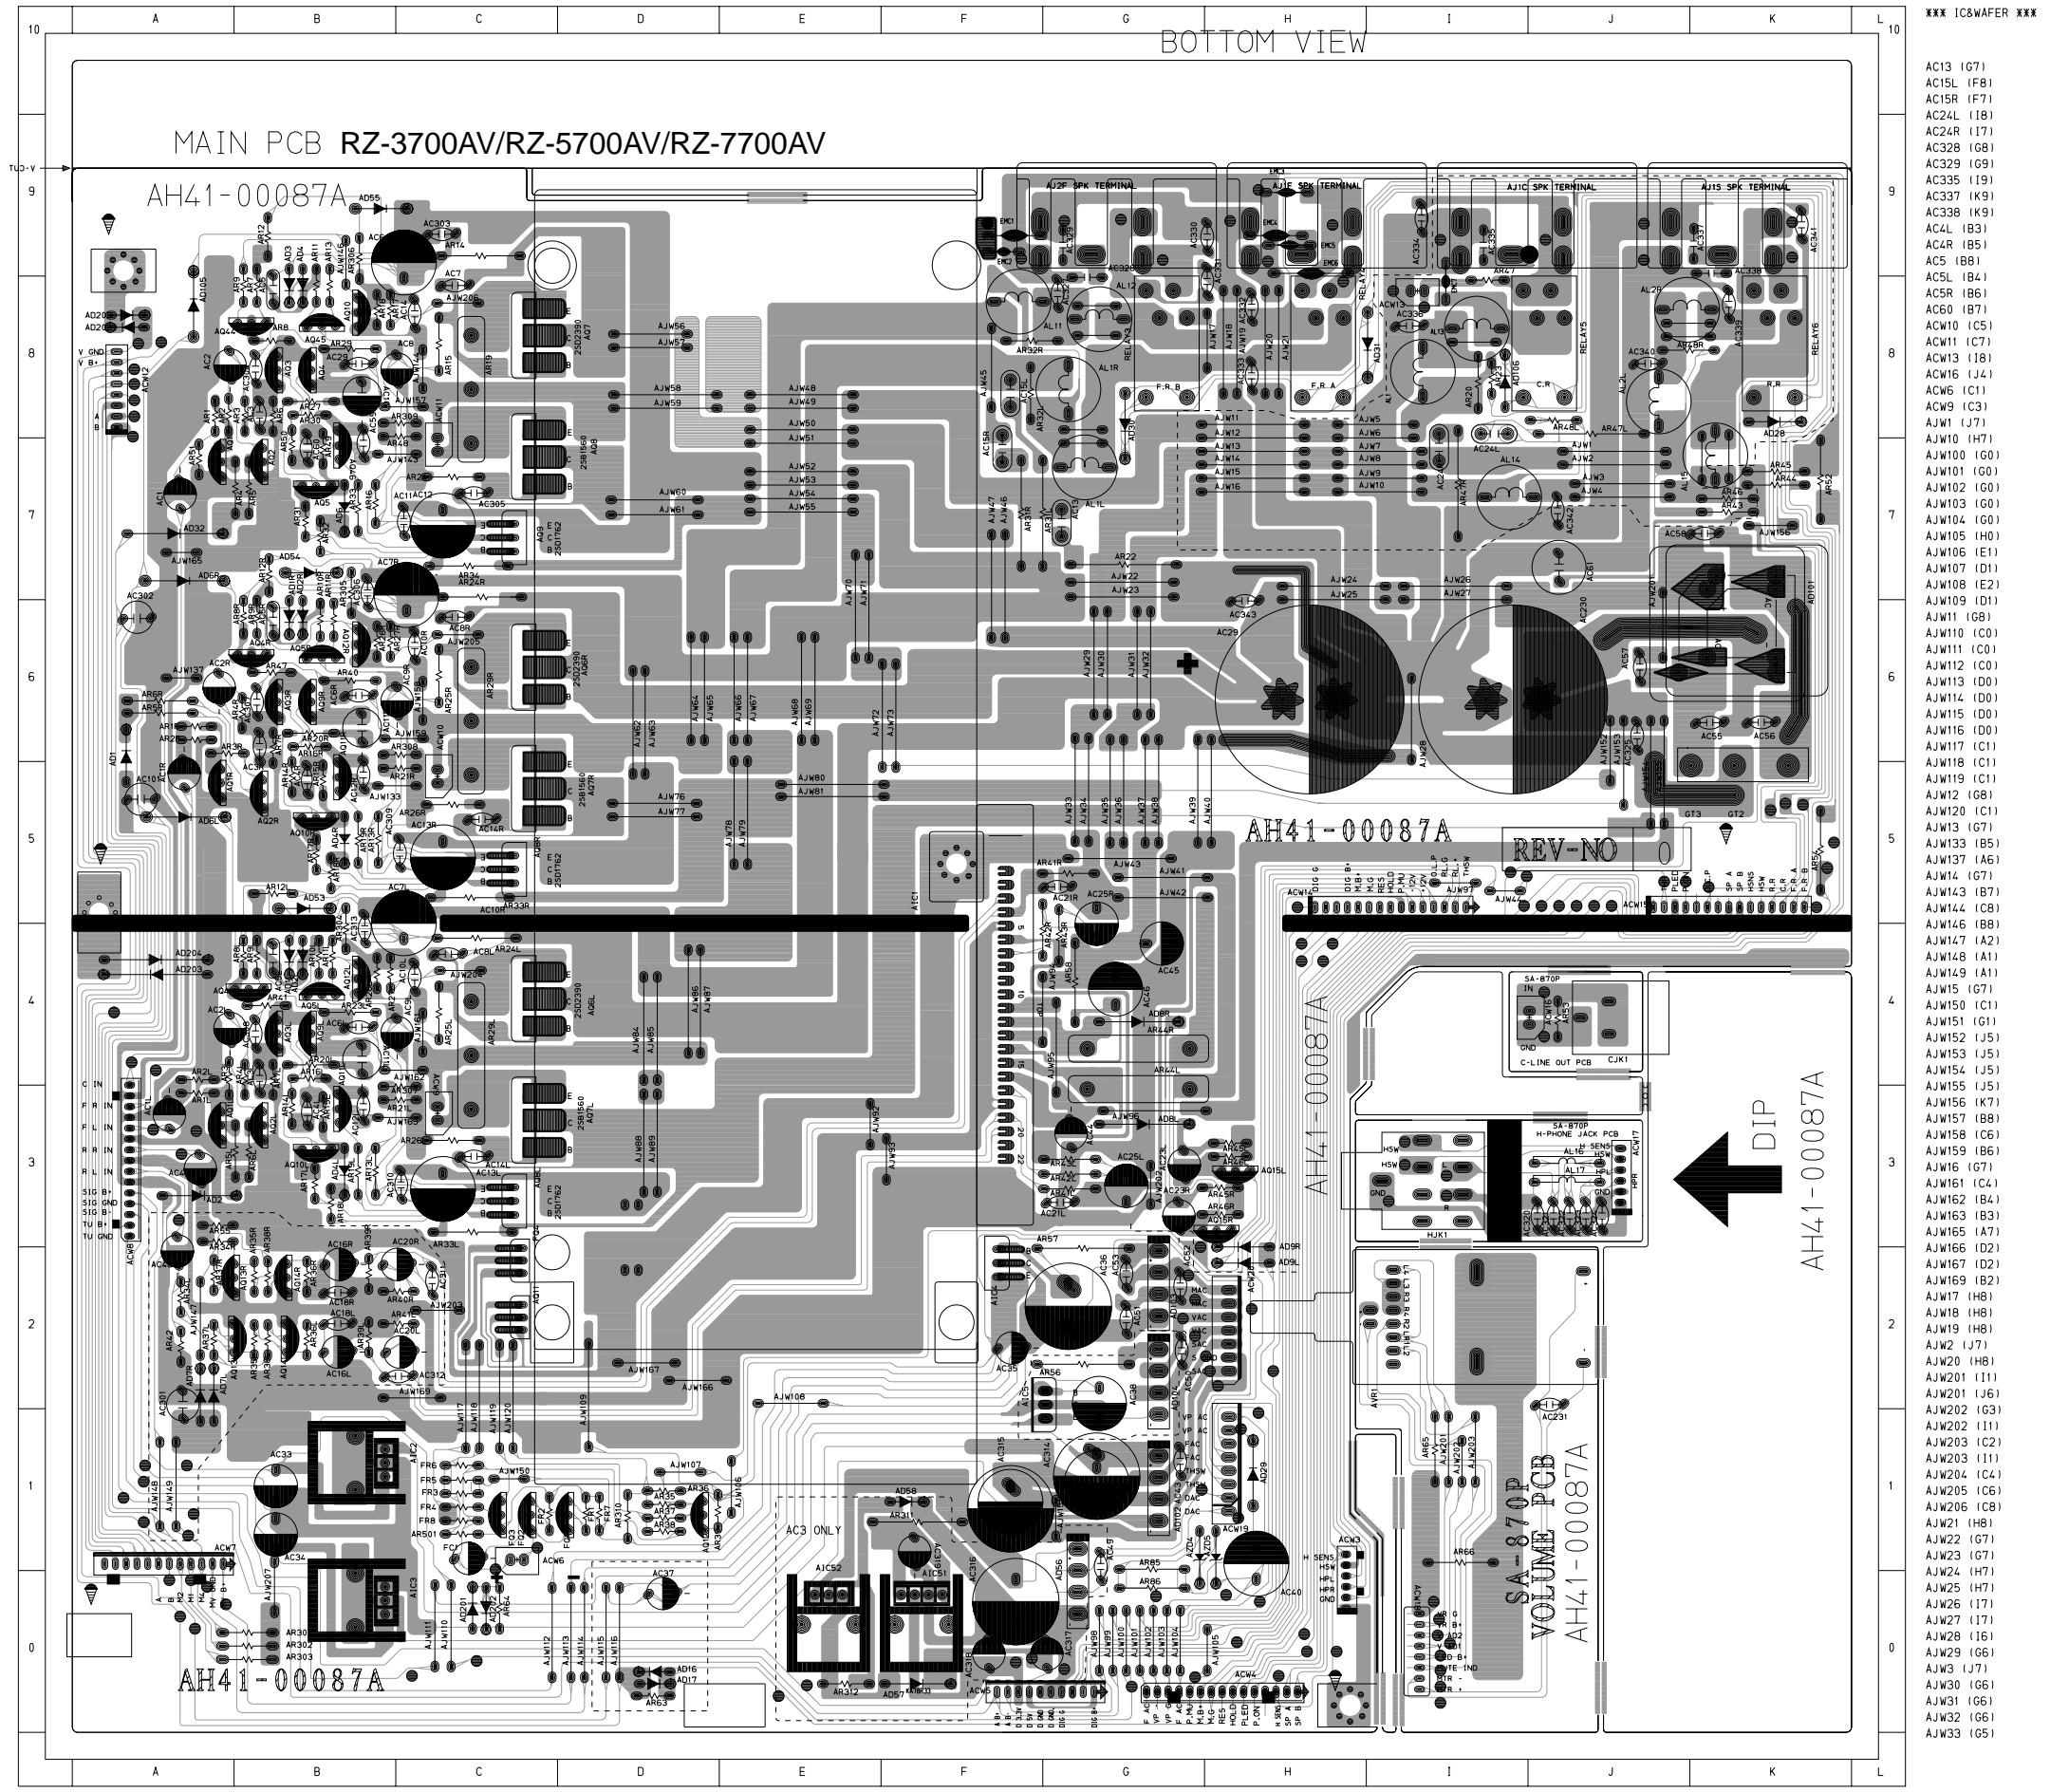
A B C D E F G H I J K L

10

BOTTOM VIEW

MAIN PCB RZ-3700AV/RZ-5700AV/RZ-7700AV

AH41-00087A

AH41-00087A

REV-NO

AH41-00087A

DIP

AH41-00087A

SA-870P
VOLUME PCB
AH41-00087A

AH41-00087A

AC3 ONLY

SA-870P
C-LINE OUT PCB

SA-870P
H-PHONE JACK PCB

AJ2F SPK TERMINAL
AJ1F SPK TERMINAL
AJ1C SPK TERMINAL
AJ1S SPK TERMINAL

A B C D E F G H I J K L

*** IC&WAFER ***

AC13 (G7)
AC15L (F8)
AC15R (F7)
AC24L (I8)
AC24R (I7)
AC328 (G8)
AC329 (G9)
AC335 (I9)
AC337 (K9)
AC338 (K9)
AC4L (B3)
AC4R (B5)
AC5 (B8)
AC5L (B4)
AC5R (B6)
AC60 (B7)
ACW10 (C5)
ACW11 (C7)
ACW13 (I8)
ACW16 (J4)
ACW6 (C1)
ACW9 (C3)
AJW1 (J7)
AJW10 (H7)
AJW100 (G0)
AJW101 (G0)
AJW102 (G0)
AJW103 (G0)
AJW104 (G0)
AJW105 (H0)
AJW106 (E1)
AJW107 (D1)
AJW108 (E2)
AJW109 (D1)
AJW11 (G8)
AJW110 (C0)
AJW111 (C0)
AJW112 (C0)
AJW113 (D0)
AJW114 (D0)
AJW115 (D0)
AJW116 (D0)
AJW117 (C1)
AJW118 (C1)
AJW119 (C1)
AJW12 (G8)
AJW120 (C1)
AJW13 (G7)
AJW133 (B5)
AJW137 (A6)
AJW14 (G7)
AJW143 (B7)
AJW144 (C8)
AJW146 (B8)
AJW147 (A2)
AJW148 (A1)
AJW149 (A1)
AJW15 (G7)
AJW150 (C1)
AJW151 (G1)
AJW152 (J5)
AJW153 (J5)
AJW154 (J5)
AJW155 (J5)
AJW156 (K7)
AJW157 (B8)
AJW158 (C6)
AJW159 (B6)
AJW16 (G7)
AJW161 (C4)
AJW162 (B4)
AJW163 (B3)
AJW165 (A7)
AJW166 (D2)
AJW167 (D2)
AJW169 (B2)
AJW17 (H8)
AJW18 (H8)
AJW19 (H8)
AJW2 (J7)
AJW20 (H8)
AJW201 (I1)
AJW201 (J6)
AJW202 (G3)
AJW202 (I1)
AJW203 (C2)
AJW203 (I1)
AJW204 (C4)
AJW205 (C6)
AJW206 (C8)
AJW21 (H8)
AJW22 (G7)
AJW23 (G7)
AJW24 (H7)
AJW25 (H7)
AJW26 (I7)
AJW27 (I7)
AJW28 (I6)
AJW29 (G6)
AJW3 (J7)
AJW30 (G6)
AJW31 (G6)
AJW32 (G6)
AJW33 (G5)